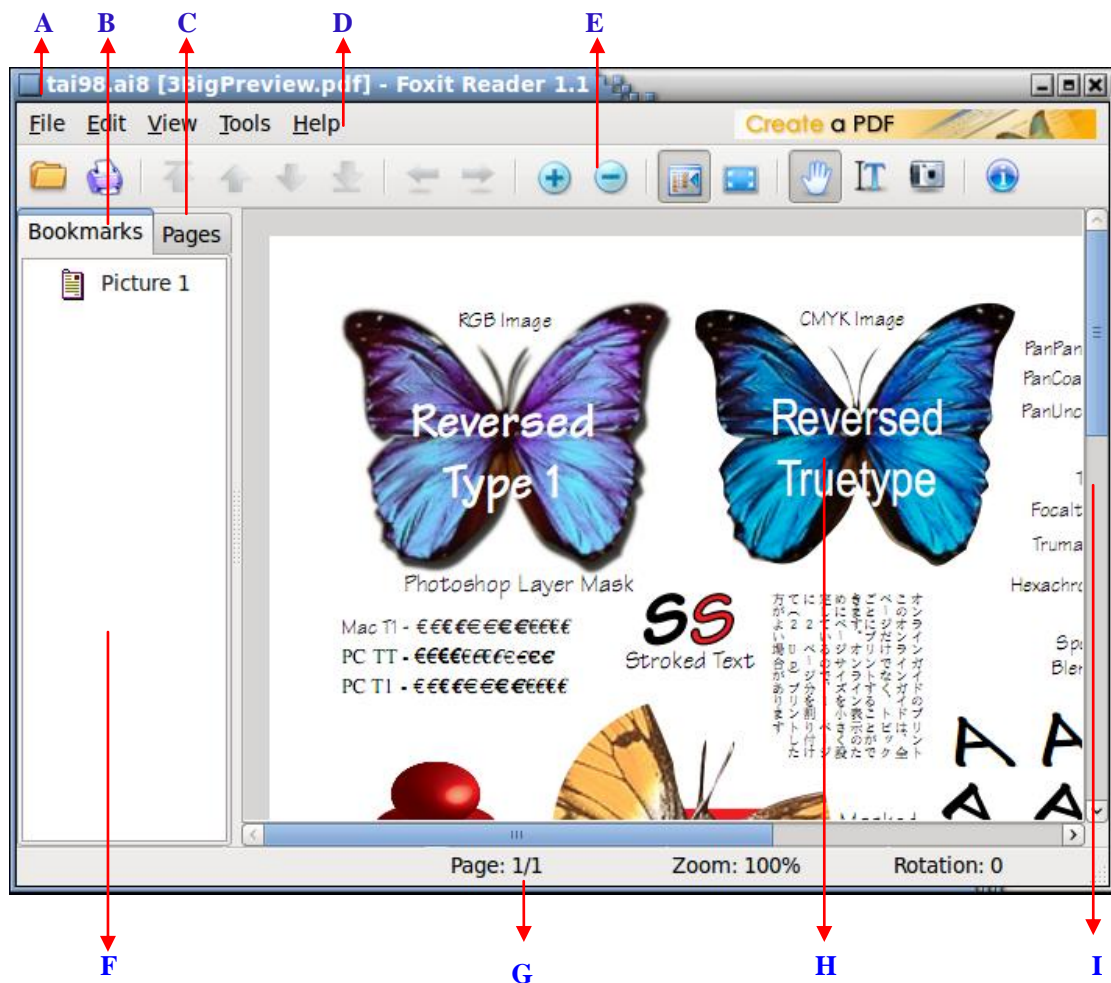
A B C D E

tai98.ai8 [3BigPreview.pdf] - Foxit Reader 1.1

File Edit View Tools Help

Create a PDF

Bookmarks Pages

Picture 1

RGB Image

Reversed Type 1

CMYK Image

Reversed Truetype

PanPan
PanCoa
PanUnc

T
Focalt
Truma
Hexachro

Photoshop Layer Mask

Mac T1 - €€€€€€€€€€€€€
PC TT - €€€€€€€€€€€€
PC T1 - €€€€€€€€€€€€€

SS
Stroked Text

このオンラインガイドのプリント このオンラインガイドは、全ページだけでなく、トピックごとにプリントすることができます。オンライン表示のためにページサイズを小さく設定しているので、1ページに2ページ分を割り付けて（2-up）プリントした方がよい場合があります

Spo
Blen

A A
A A

Masked

Page: 1/1 Zoom: 100% Rotation: 0

F G H I